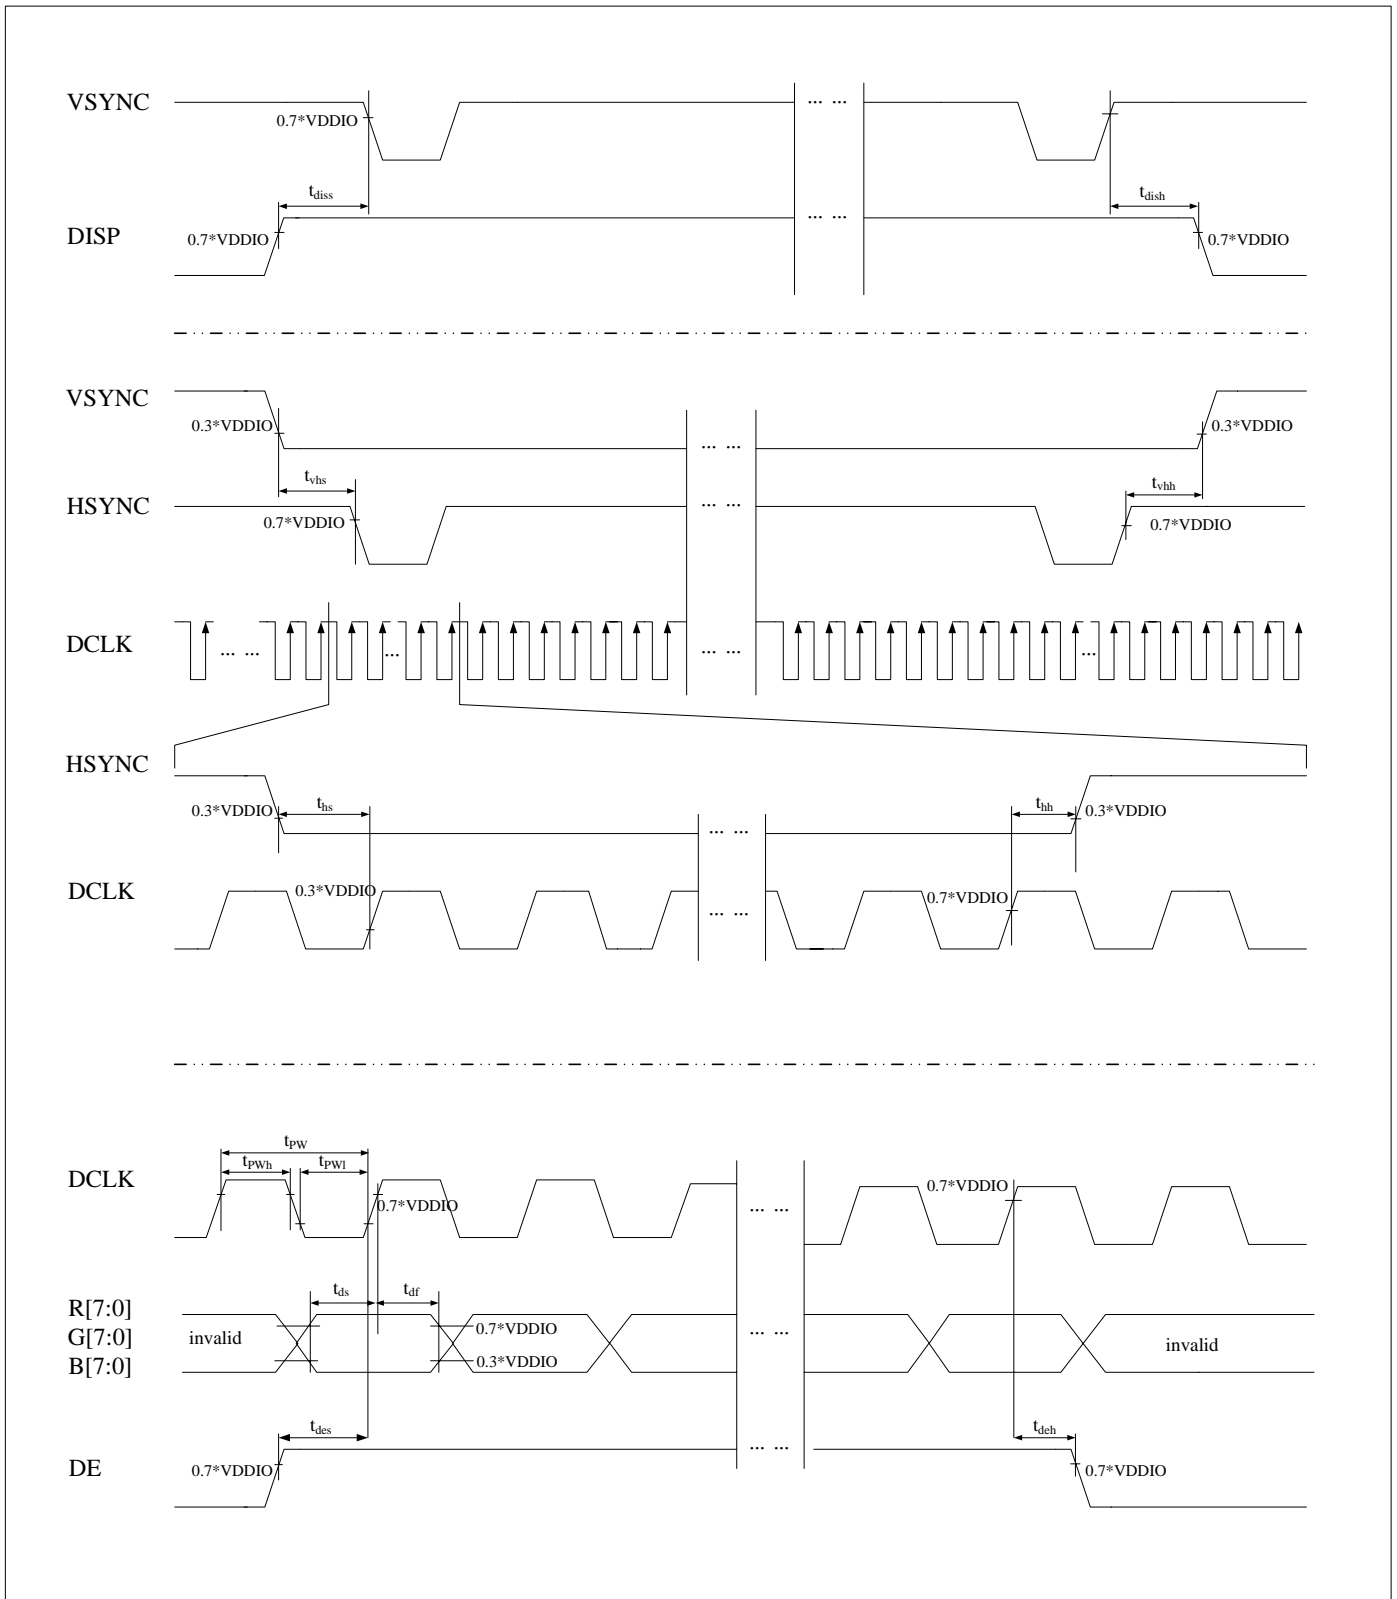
VSYNC
0.7*VDDIO
... ...
$t_{diss}$
$t_{dish}$
DISP
0.7*VDDIO
... ...
0.7*VDDIO

VSYNC
0.3*VDDIO
... ...
0.3*VDDIO
$t_{vhs}$
$t_{vhh}$
HSYNC
0.7*VDDIO
... ...
0.7*VDDIO
DCLK
... ...
...
... ...
...

HSYNC
0.3*VDDIO
$t_{hs}$
... ...
$t_{hh}$
0.3*VDDIO
DCLK
0.3*VDDIO
... ...
0.7*VDDIO

$t_{PW}$
$t_{PWh}$
$t_{PWl}$
DCLK
0.7*VDDIO
... ...
0.7*VDDIO
$t_{ds}$
$t_{df}$
R[7:0]
G[7:0]
B[7:0]
invalid
0.7*VDDIO
0.3*VDDIO
... ...
invalid
$t_{des}$
$t_{deh}$
DE
0.7*VDDIO
... ...
0.7*VDDIO